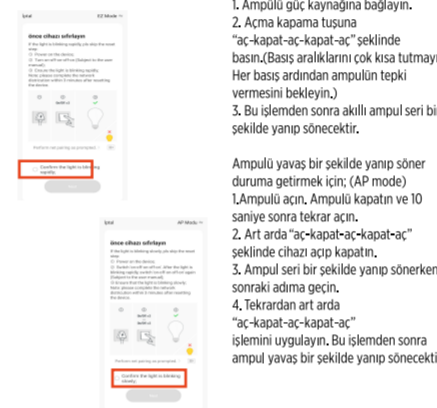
İptal EZ Mode

önce cihazı sıfırlayın

Confirm the light is blinking rapidly.

İptal AP Mode

önce cihazı sıfırlayın

Confirm the light is blinking slowly.

1. Ampulü güç kaynağına bağlayın.
2. Açma kapama tuşuna "aç-kapat-aç-kapat-aç" şeklinde basın.(Basış aralıklarını çok kısa tutmayın. Her basış ardından ampulün tepki vermesini bekleyin.)
3. Bu işlemden sonra akıllı ampul seri bir şekilde yanıp sönecektir.

Ampulü yavaş bir şekilde yanıp söner duruma getirmek için; (AP mode)
1.Ampulü açın. Ampulü kapatın ve 10 saniye sonra tekrar açın.
2. Art arda "aç-kapat-aç-kapat-aç" şeklinde cihazı açıp kapatın.
3. Ampul seri bir şekilde yanıp sönerken sonraki adıma geçin.
4. Tekrardan art arda "aç-kapat-aç-kapat-aç" işlemini uygulayın. Bu işlemden sonra ampul yavaş bir şekilde yanıp sönecektir.